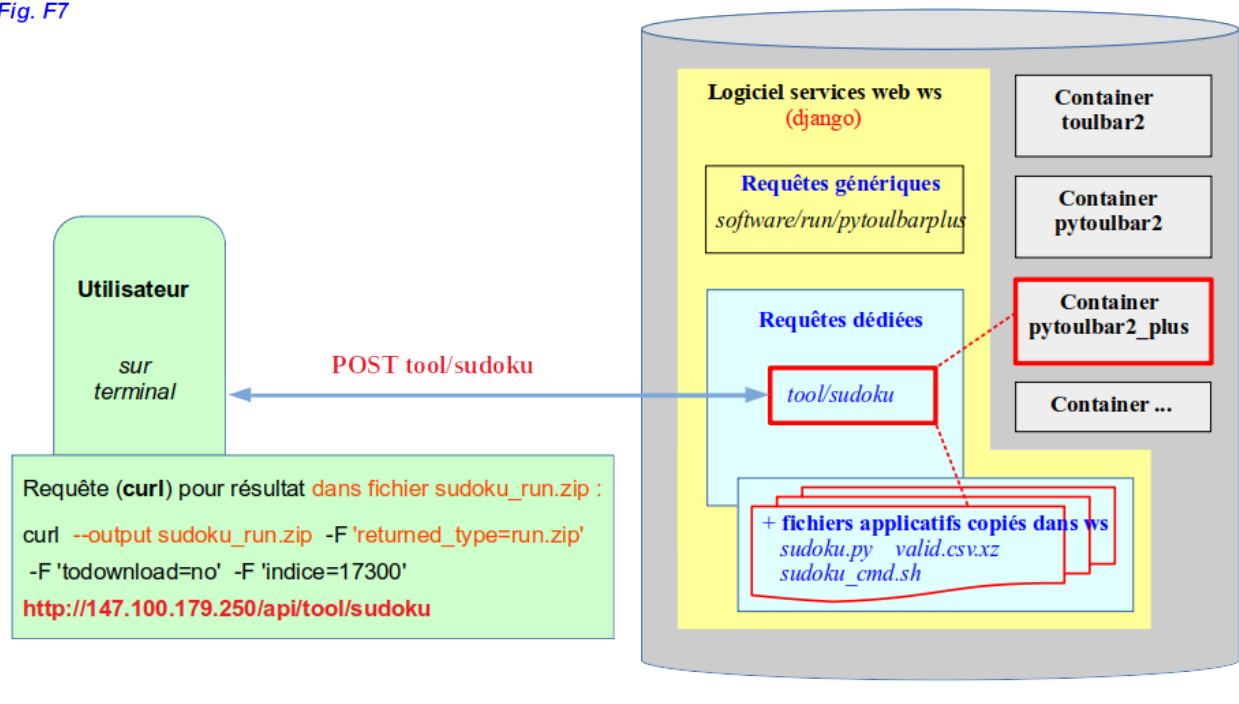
Fig. F7

Utilisateur

sur terminal

POST tool/sudoku

Requête (curl) pour résultat dans fichier sudoku_run.zip :

curl --output sudoku_run.zip -F 'returned_type=run.zip' -F 'todownload=no' -F 'indice=17300'
http://147.100.179.250/api/tool/sudoku

Logiciel services web ws
(django)

Requêtes génériques
software/run/pytoulbarplus

Requêtes dédiées

tool/sudoku

+ fichiers applicatifs copiés dans ws
sudoku.py valid.csv.xz
sudoku_cmd.sh

Container toulbar2

Container pytoulbar2

Container pytoulbar2_plus

Container ...